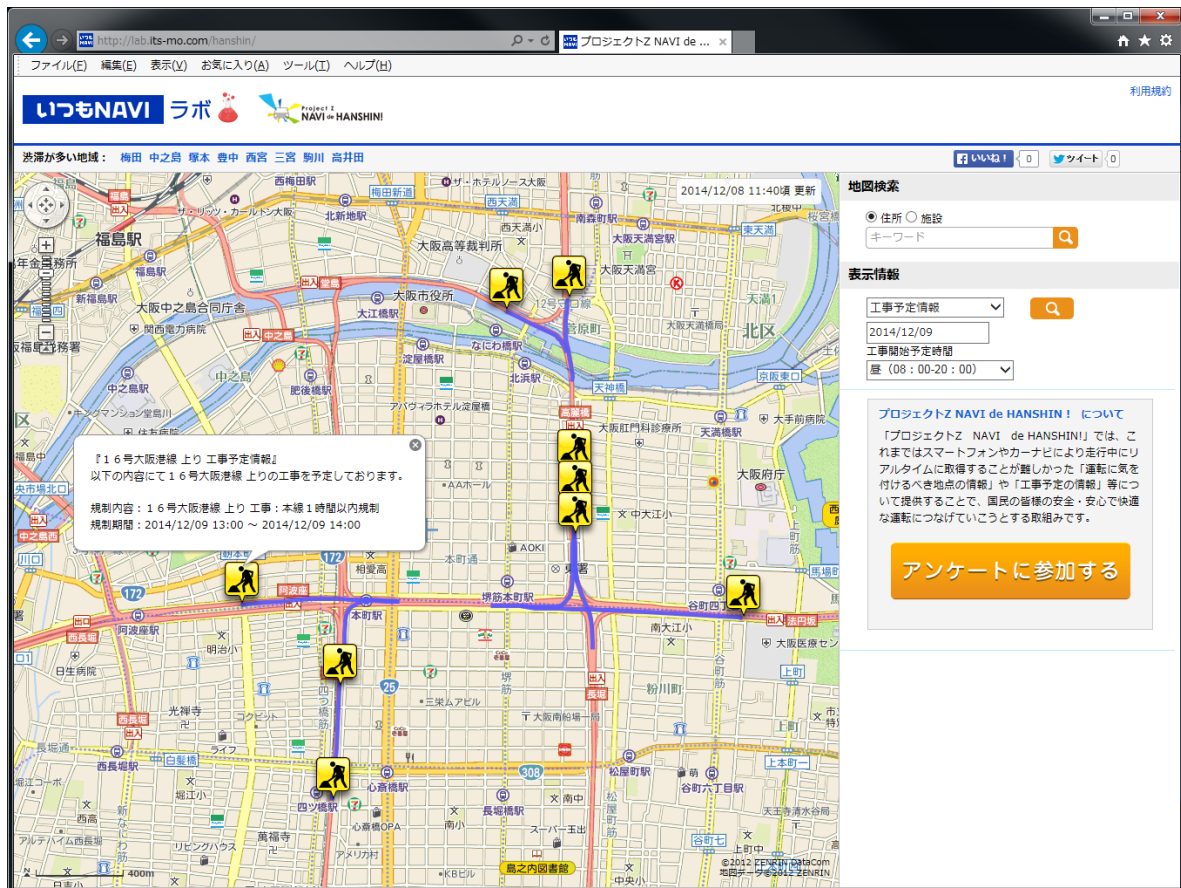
http://lab.its-mo.com/hanshin/
プロジェクトZ NAVI de ...

ファイル(F) 編集(E) 表示(V) お気に入り(A) ツール(T) ヘルプ(H)

いつもNAVI ラボ
Project Z NAVI de HANSHIN!

利用規約

渋滞が多い地域： 梅田 中之島 塚本 豊中 西宮 三宮 駒川 高井田

いいね！ 0 ツイート 0

2014/12/08 11:40頃 更新

『１６号大阪港線 上り 工事予定情報』
以下の内容にて１６号大阪港線 上りの工事を予定しております。

規制内容：１６号大阪港線 上り 工事：本線１時間以内規制
規制期間：2014/12/09 13:00 ～ 2014/12/09 14:00

西梅田駅 梅田新道 西天満 南森町駅 北新地駅 大阪高等裁判所 大阪天満宮 福島駅 大阪中之島合同庁舎 大阪市役所 大江橋駅 なにわ橋駅 北区 淀屋橋駅 北浜駅 天神橋 中之島 肥後橋駅 高麗橋 天満橋 京阪東口 大阪府庁 阿波座 本町駅 堺筋本町駅 谷町四丁目 法円坂 西長堀 心斎橋駅 長堀橋駅 松屋町駅 谷町六丁目 四ツ橋駅 島之内図書館 上本町一 谷町七 西大橋 中大江小 大手前病院 大阪医療セン 南大江小 172 25 308 400m

©2012 ZENRIN DataCom
地図データ©2012 ZENRIN

地図検索
住所 施設
キーワード

表示情報
工事予定情報
2014/12/09
工事開始予定時間
昼（08：00-20：00）

プロジェクトZ NAVI de HANSHIN！ について
「プロジェクトZ NAVI de HANSHIN!」では、これまではスマートフォンやカーナビにより走行中にリアルタイムに取得する事が難しかった「運転に気を付けるべき地点の情報」や「工事予定の情報」等について提供することで、国民の皆様の安全・安心で快適な運転につなげていこうとする取組みです。

アンケートに参加する